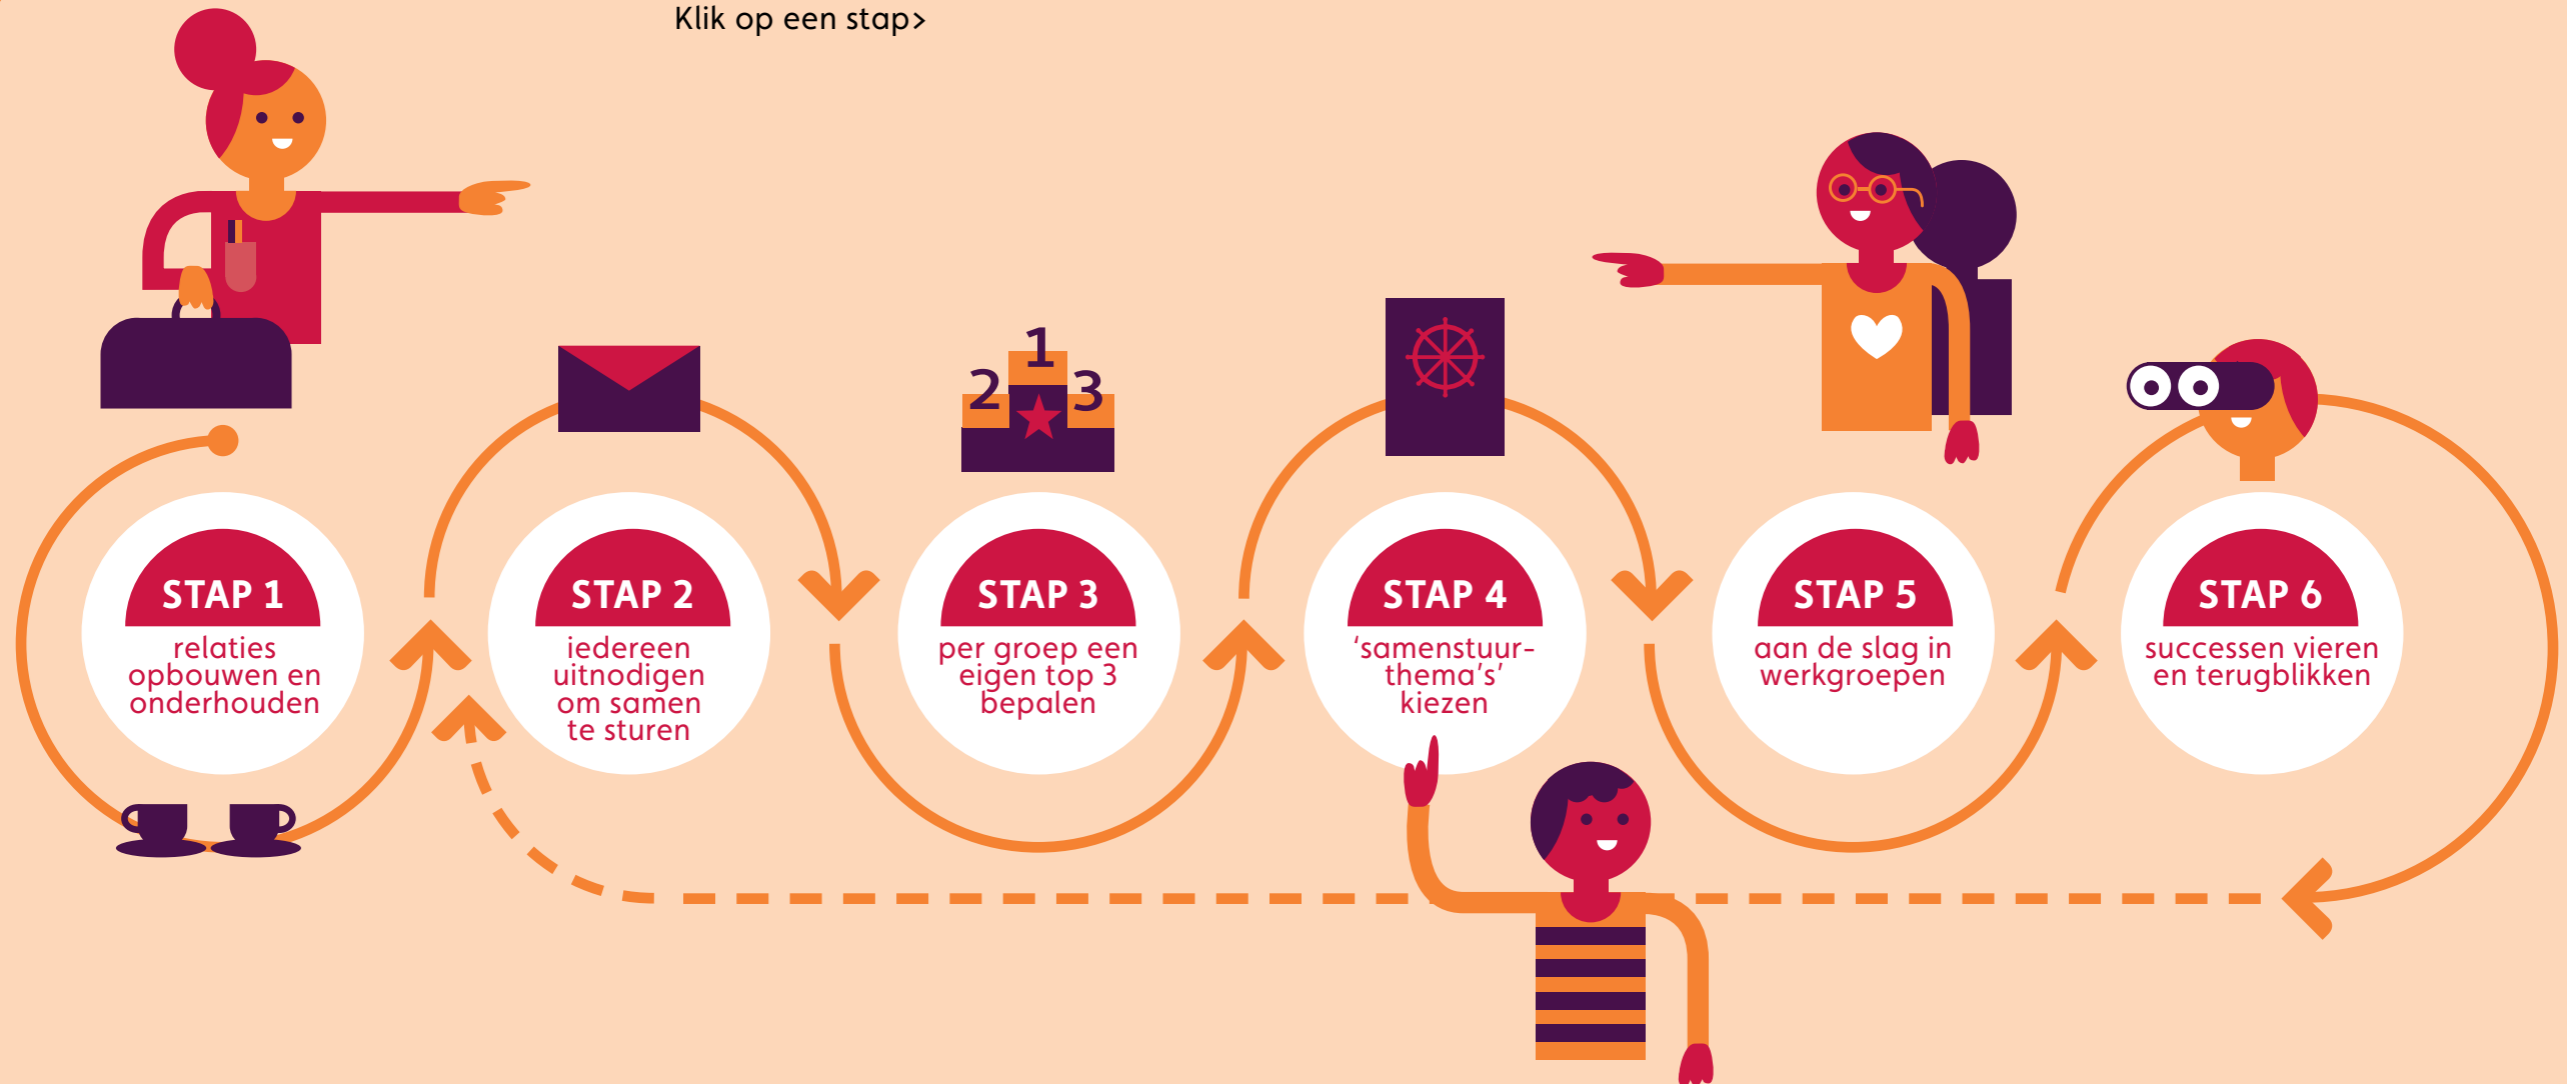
Klik op een stap>

1
2
3

STAP 1
relaties opbouwen en onderhouden

STAP 2
iedereen uitnodigen om samen te sturen

STAP 3
per groep een eigen top 3 bepalen

STAP 4
'samenstuur-thema's' kiezen

STAP 5
aan de slag in werkgroepen

STAP 6
successen vieren en terugblikken